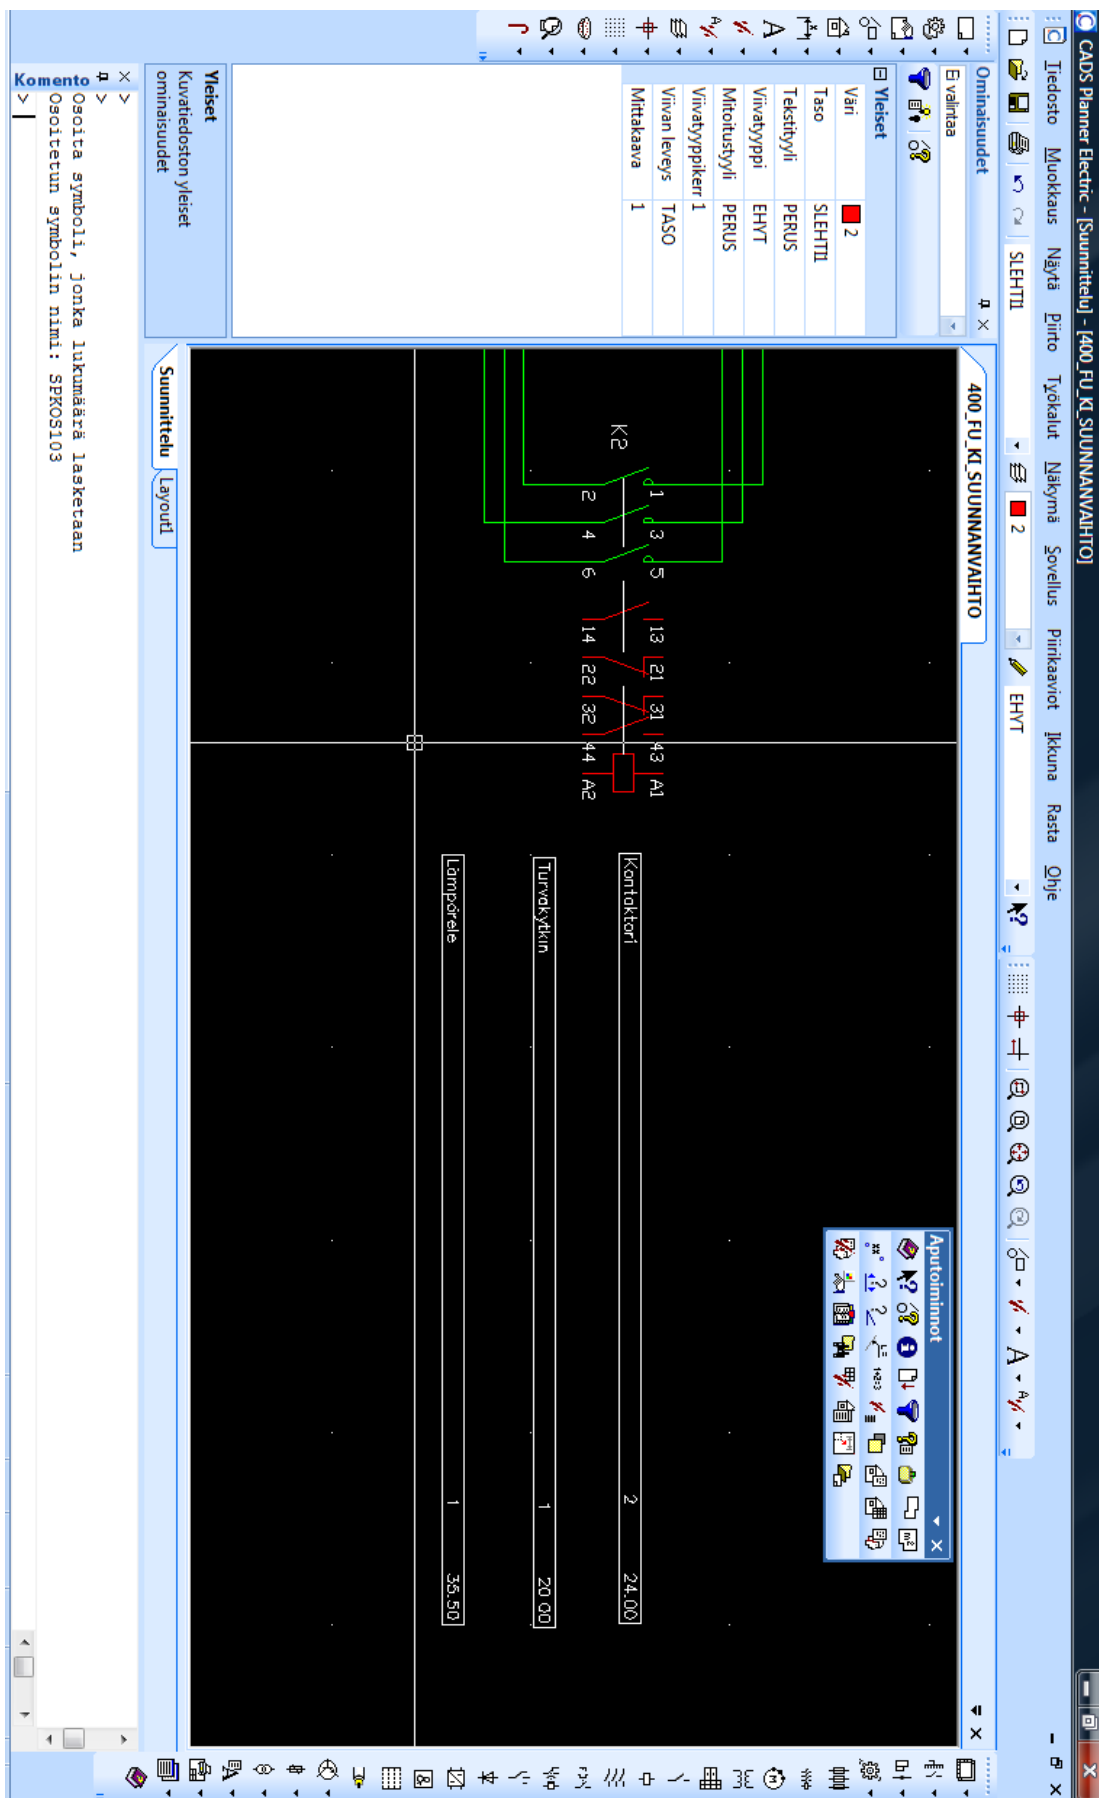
CADS Planner Electric - [Suunnittelu] - [400_FU_KI_SUUNNANVAIHTO]

Tiedosto Muokkaus Näytä Piirto Työkalut Näkymä Sovellus Piirikaaviot Ikkuna Rasta Ohje

SLEHTI 2 EHYT

Ominaisuudet
Ei valintaa

Yleiset
| | |
|---|---|
| Väri | 2 |
| Taso | SLEHTI |
| Tekstityyli | PERUS |
| Viivatyyppi | EHYT |
| Mitoitustyyli | PERUS |
| Viivatyyppikerr | 1 |
| Viivan leveys | TASO |
| Mittakaava | 1 |

Yleiset
Kuvatiedoston yleiset ominaisuudet

400_FU_KI_SUUNNANVAIHTO

K2
1 3 5 13 21 31 43 A1
2 4 6 14 22 32 44 A2

Kontaktori 2 24.00
Turvakytkin 1 20.00
Lämpörele 1 35.50

Aputoiminnot

Suunnittelu Layout1

Komento
>
>
>
Osoita symboli, jonka lukumäärä lasketaan
Osoitetun symbolin nimi: SPKOS103
>